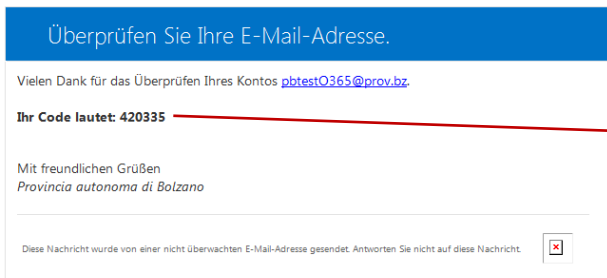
Überprüfen Sie Ihre E-Mail-Adresse.

Vielen Dank für das Überprüfen Ihres Kontos pbtestO365@prov.bz.

Ihr Code lautet: 420335

Mit freundlichen Grüßen
Provincia autonoma di Bolzano

Diese Nachricht wurde von einer nicht überwachten E-Mail-Adresse gesendet. Antworten Sie nicht auf diese Nachricht.